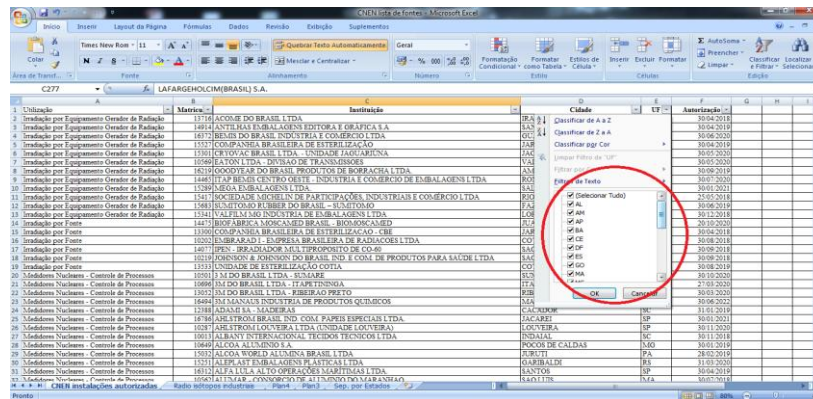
CNEN lista de fontes - Microsoft Excel

Início | Inserir | Layout da Página | Fórmulas | Dados | Revisão | Exibição | Suplementos

Colar | Área de Transf... | Times New Rom | 11 | Fonte | Quebrar Texto Automaticamente | Mesclar e Centralizar | Alinhamento | Geral | Número | Formatação Condicional | Formatar como Tabela | Estilos de Célula | Estilo | Inserir | Excluir | Formatar | Células | AutoSoma | Preencher | Limpar | Classificar e Filtrar | Localizar e Selecionar | Edição

C277 | LAFARGEHOLCIM(BRASIL) S.A.

| | A | B | C | D | E | F | G | H |
|---|---|---|---|---|---|---|---|---|
| 1 | Utilização | Matrícu | Instituição | Cidade | UF | Autorização | | |
| 2 | Irradiação por Equipamento Gerador de Radiação | 13716 | ACOME DO BRASIL LTDA | IRA | | 30/04/2018 | | |
| 3 | Irradiação por Equipamento Gerador de Radiação | 14914 | ANTILHAS EMBALAGENS EDITORA E GRAFICA S.A | SAO | | 30/04/2019 | | |
| 4 | Irradiação por Equipamento Gerador de Radiação | 16372 | BEMIS DO BRASIL INDUSTRIA E COMÉRCIO LTDA | GU | | 30/06/2020 | | |
| 5 | Irradiação por Equipamento Gerador de Radiação | 15527 | COMPANHIA BRASILEIRA DE ESTERILIZAÇÃO | JAR | | 30/04/2019 | | |
| 6 | Irradiação por Equipamento Gerador de Radiação | 15301 | CRYOVAC BRASIL LTDA. - UNIDADE JAGUARIUNA | JAG | | 30/05/2020 | | |
| 7 | Irradiação por Equipamento Gerador de Radiação | 10569 | EATON LTDA - DIVISAO DE TRANSMISSOES | VA | | 30/05/2020 | | |
| 8 | Irradiação por Equipamento Gerador de Radiação | 16219 | GOODYEAR DO BRASIL PRODUTOS DE BORRACHA LTDA. | AM | | 30/09/2019 | | |
| 9 | Irradiação por Equipamento Gerador de Radiação | 14465 | ITAP BEMIS CENTRO OESTE - INDUSTRIA E COMERCIO DE EMBALAGENS LTDA | RO | | 30/07/2020 | | |
| 10 | Irradiação por Equipamento Gerador de Radiação | 15289 | MEGA EMBALAGENS LTDA. | SAO | | 30/01/2021 | | |
| 11 | Irradiação por Equipamento Gerador de Radiação | 15417 | SOCIEDADE MICHELIN DE PARTICIPAÇÕES, INDUSTRIAIS E COMÉRCIO LTDA | RIO | | 25/05/2018 | | |
| 12 | Irradiação por Equipamento Gerador de Radiação | 15883 | SUMITOMO RUBBER DO BRASIL - SUMITOMO | FA | | 30/06/2019 | | |
| 13 | Irradiação por Equipamento Gerador de Radiação | 15341 | VALFILM MG INDUSTRIA DE EMBALAGENS LTDA | LOB | | 30/12/2018 | | |
| 14 | Irradiação por Fonte | 14475 | BIOFABRICA MOSCAMED BRASIL - BIOMOSCAMED | JUA | | 20/10/2020 | | |
| 15 | Irradiação por Fonte | 10230 | COMPANHIA BRASILEIRA DE ESTERILIZACAO - CBE | JAR | | 30/04/2019 | | |
| 16 | Irradiação por Fonte | 10202 | EMBRARAD I - EMPRESA BRASILEIRA DE RADIACOES LTDA | CO | | 30/08/2018 | | |
| 17 | Irradiação por Fonte | 14077 | IPEN - IRRADIADOR MULTIPROPOSITO DE CO-60 | SAO | | 30/09/2018 | | |
| 18 | Irradiação por Fonte | 10219 | JOHNSON & JOHNSON DO BRASIL IND. E COM. DE PRODUTOS PARA SAÚDE LTDA | SAO | | 30/09/2018 | | |
| 19 | Irradiação por Fonte | 13533 | UNIDADE DE ESTERILIZAÇÃO COTIA | CO | | 30/08/2019 | | |
| 20 | Medidores Nucleares - Controle de Processos | 10501 | 3 M DO BRASIL LTDA | SUM | | 30/10/2020 | | |
| 21 | Medidores Nucleares - Controle de Processos | 10696 | 3M DO BRASIL LTDA - ITAPETININGA | ITA | | 27/03/2020 | | |
| 22 | Medidores Nucleares - Controle de Processos | 13052 | 3M DO BRASIL LTDA - RIBEIRAO PRETO | RIB | | 30/03/2020 | | |
| 23 | Medidores Nucleares - Controle de Processos | 16494 | 3M MANAUS INDUSTRIA DE PRODUTOS QUIMICOS | MA | | 30/06/2022 | | |
| 24 | Medidores Nucleares - Controle de Processos | 12388 | ADAMI SA - MADEIRAS | CACADOR | SC | 31/01/2019 | | |
| 25 | Medidores Nucleares - Controle de Processos | 16786 | AHLSTROM BRASIL IND. COM. PAPEIS ESPECIAIS LTDA. | JACAREI | SP | 30/01/2021 | | |
| 26 | Medidores Nucleares - Controle de Processos | 10287 | AHLSTROM LOUVEIRA LTDA (UNIDADE LOUVEIRA) | LOUVEIRA | SP | 30/11/2020 | | |
| 27 | Medidores Nucleares - Controle de Processos | 10013 | ALBANY INTERNACIONAL TECIDOS TECNICOS LTDA | INDAIAL | SC | 30/11/2018 | | |
| 28 | Medidores Nucleares - Controle de Processos | 10649 | ALCOA ALUMINIO S.A. | POCOS DE CALDAS | MG | 30/01/2019 | | |
| 29 | Medidores Nucleares - Controle de Processos | 15032 | ALCOA WORLD ALUMINA BRASIL LTDA | JURUTI | PA | 28/02/2019 | | |
| 30 | Medidores Nucleares - Controle de Processos | 15251 | ALEPLAST EMBALAGENS PLÁSTICAS LTDA | GARIBALDI | RS | 31/01/2020 | | |
| 31 | Medidores Nucleares - Controle de Processos | 16312 | ALFA LULA ALTO OPERAÇÕES MARITIMAS LTDA. | SANTOS | SP | 30/04/2019 | | |
| 32 | Medidores Nucleares - Controle de Processos | 10565 | ALUMAR - CONSORCIO DE ALUMINIO DO MARANHAO | SAO LUIS | MA | 30/07/2018 | | |

Classificar de A a Z
Classificar de Z a A
Classificar por Cor
Limpar Filtro de "UF"
Filtrar por Cor
Filtros de Texto
(Selecionar Tudo)
AL
AM
AP
BA
CE
DF
ES
GO
MA
OK
Cancelar

CNEN instalações autorizadas | Radio isótopos industriais | Plan4 | Plan3 | Sep. por Estados

Pronto | 80%